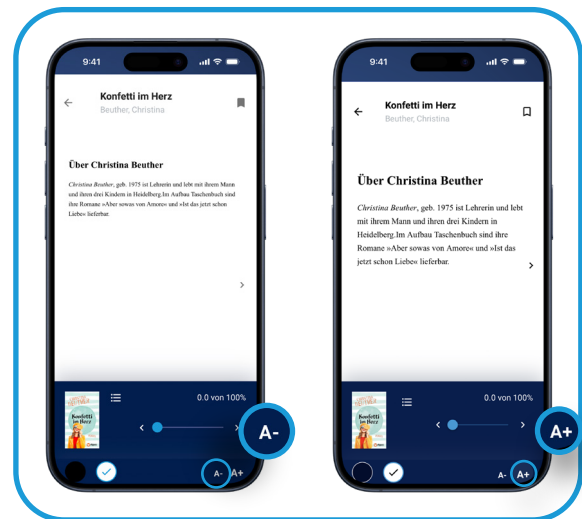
9:41

Konfetti im Herz
Beuther, Christina

Über Christina Beuther

*Christina Beuther*, geb. 1975 ist Lehrerin und lebt mit ihrem Mann und ihren drei Kindern in Heidelberg.Im Aufbau Taschenbuch sind ihre Romane »Aber sowas von Amore« und »Ist das jetzt schon Liebe« lieferbar.

Konfetti im Herz

0.0 von 100%

A-

A- A+

9:41

Konfetti im Herz
Beuther, Christina

Über Christina Beuther

*Christina Beuther*, geb. 1975 ist Lehrerin und lebt mit ihrem Mann und ihren drei Kindern in Heidelberg.Im Aufbau Taschenbuch sind ihre Romane »Aber sowas von Amore« und »Ist das jetzt schon Liebe« lieferbar.

Konfetti im Herz

0.0 von 100%

A+

A- A+